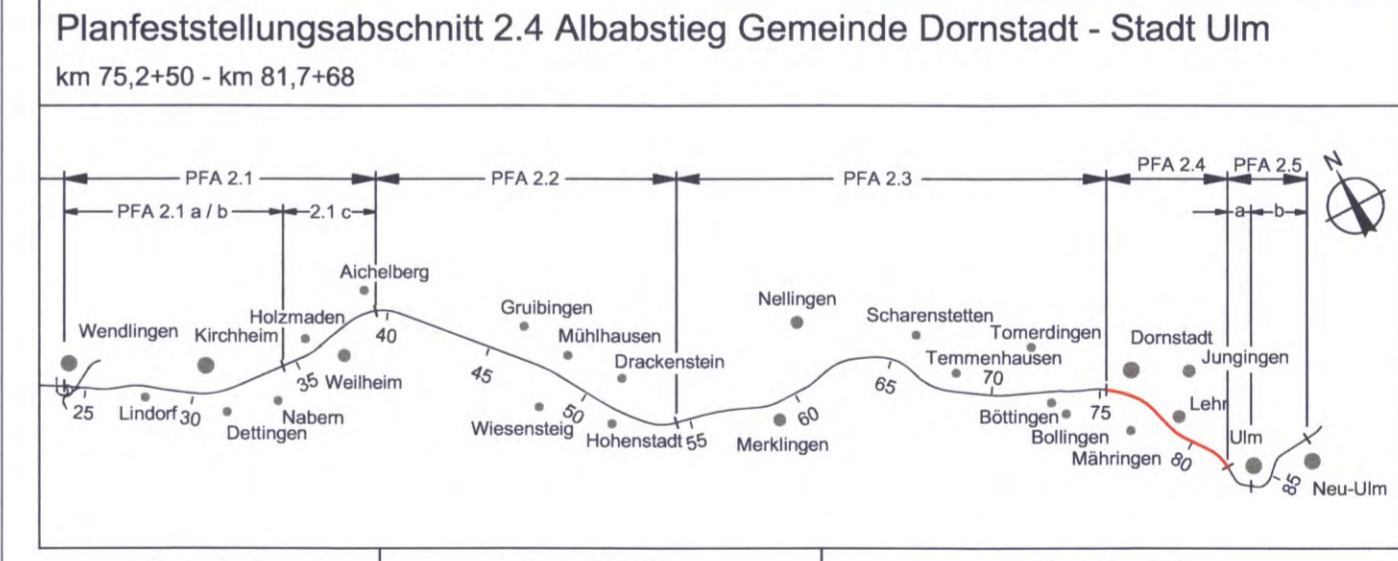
Planfeststellungsabschnitt 2.4 Albabstieg Gemeinde Dornstadt - Stadt Ulm

km 75,2+50 - km 81,7+68

PFA 2.1
PFA 2.2
PFA 2.3
PFA 2.4
PFA 2.5
PFA 2.1 a / b
2.1 c
a
b
N

Aichelberg
Holzmaden
Wendlingen
Kirchheim
40
Weilheim
35
25
Lindorf
30
Dettingen
Nabern
Gruibingen
Mühlhausen
Drackenstein
45
50
Wiesensteig
Hohenstadt
55
Nellingen
Merklingen
60
65
Scharenstetten
Tomerdingen
Temmenhausen
70
Böttingen
75
Bollingen
Mähringen
80
Dornstadt
Jungingen
Lehr
Ulm
85
Neu-Ulm